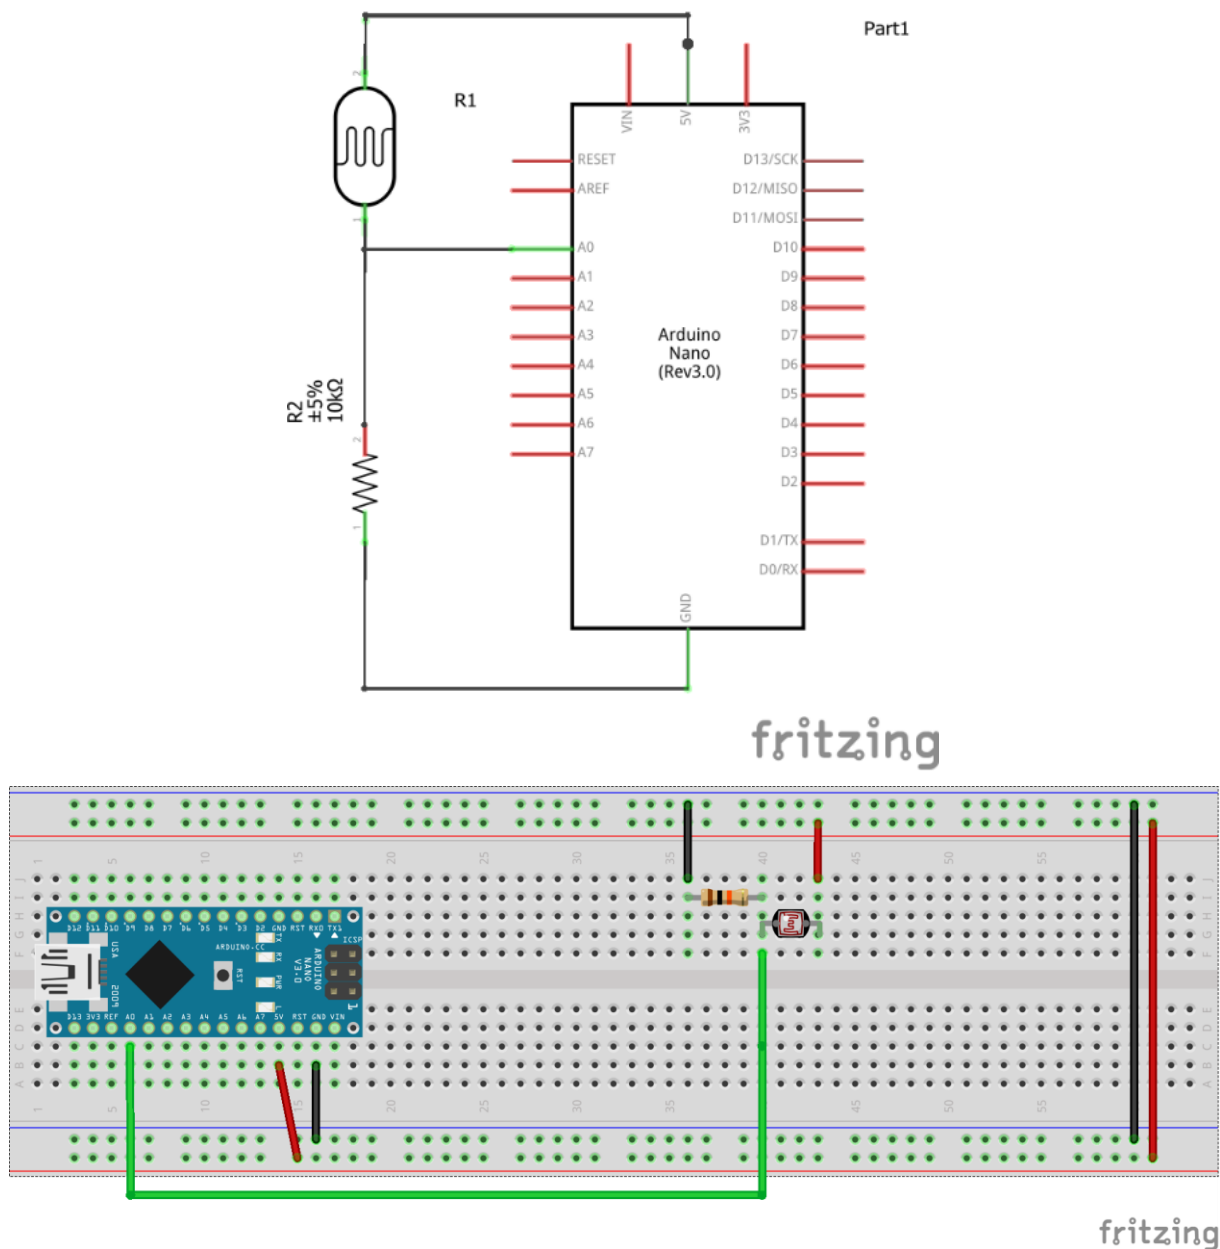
Part1

R1

VIN 5V 3V3

RESET
AREF
A0
A1
A2
A3
A4
A5
A6
A7

D13/SCK
D12/MISO
D11/MOSI
D10
D9
D8
D7
D6
D5
D4
D3
D2
D1/TX
D0/RX

Arduino Nano (Rev3.0)

GND

R2 ±5% 10kΩ

fritzing

D12 D11 D10 D9 D8 D7 D6 D5 D4 D3 D2 GND RST RXD TXD
ARDUINO.CC
ICSP
RST
ARDUINO NANO V3.0
USA
2009
TX RX PWR L
D13 3V3 REF A0 A1 A2 A3 A4 A5 A6 A7 5V RST GND VIN

1 5 10 15 20 25 30 35 40 45 50 55
J I H G F E D C B A

fritzing